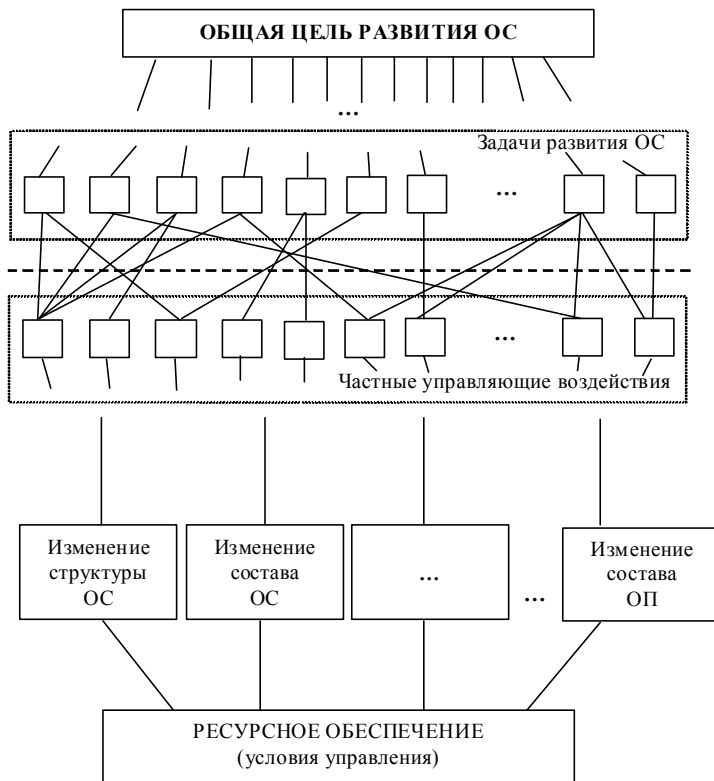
ОБЩАЯ ЦЕЛЬ РАЗВИТИЯ ОС

...

Задачи развития ОС

...

...

Частные управляющие воздействия

Изменение структуры ОС

Изменение состава ОС

...

...

Изменение состава ОП

РЕСУРСНОЕ ОБЕСПЕЧЕНИЕ
(условия управления)